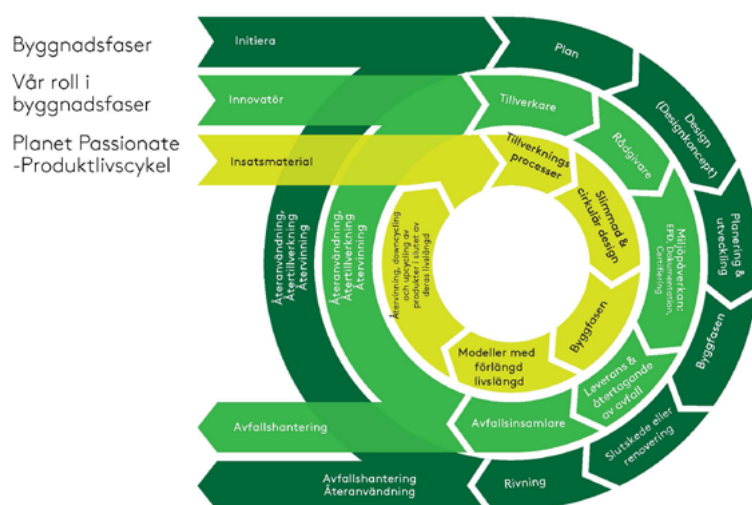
Byggnadsfaser

Vår roll i byggnadsfaser

Planet Passionate -Produktlivscykel

Initiera

Plan

Design (Designkoncept)

Planering & utveckling

Byggfasen

Slutskede eller renovering

Rivning

Avfallshantering Återanvändning

Återanvändning, Återtillverkning, Återvinning

Innovatör

Tillverkare

Rådgivare

Miljöpåverkan: EPD, Dokumentation, Certifiering

Leverans & återtagande av avfall

Avfallsinsamlare

Avfallshantering

Återanvändning, Återtillverkning, Återvinning

Insatsmaterial

Tillverknings processer

Slimmad & cirkulär design

Byggfasen

Modeller med förlängd livslängd

Återvinning, downcycling och upcycling av produkter i slutet av deras livslängd